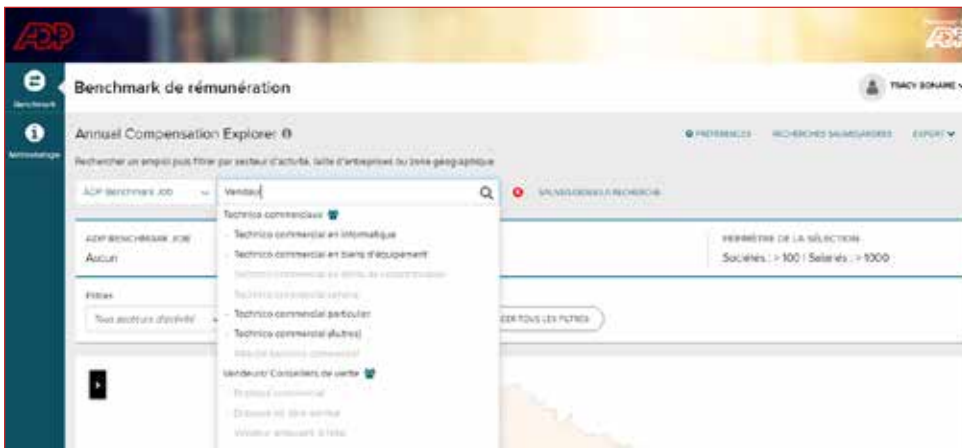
ADP

ADP

Benchmark

Méthodologie

Benchmark de rémunération

TRACY BONAME

Annuel Compensation Explorer

PRÉFÉRENCES RECHERCHES SAUVEGARDÉES EXPORT

Rechercher un emploi puis filtrer par secteur d'activité, taille d'entreprises ou zone géographique

ADP Benchmark Job

Vendeu

SAUVEGARDER LA RECHERCHE

Technico commerciaux

- Technico commercial en informatique
- Technico commercial en biens d'équipement
- Technico commercial en biens de consommation
- Technico commercial service
- Technico commercial particulier
- Technico commercial (Autres)
- Attaché technico commercial

Vendeurs/ Conseillers de vente

- Responsable commercial
- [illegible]
- Vendeur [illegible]

ADP BENCHMARK JOB
Aucun

PÉRIMÈTRE DE LA SÉLECTION
Sociétés : > 100 | Salariés : > 1000

Filtres
Tous secteurs d'activité

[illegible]ER TOUS LES FILTRES